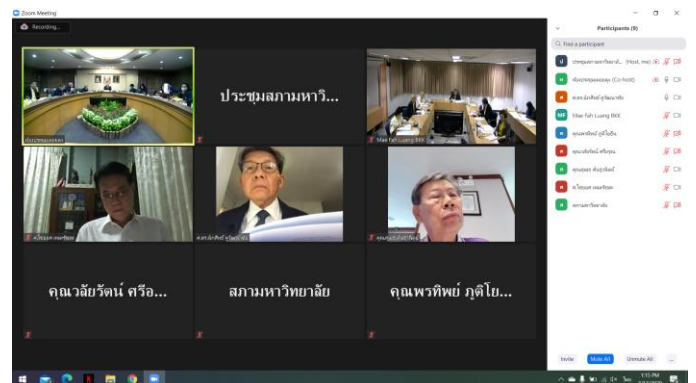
Zoom Meeting
Recording...

ประชุมสภามหาวิ...
Mae Fah Luang BKK

คุณวลัยรัตน์ ศรีอ...
สภามหาวิทยาลัย
คุณพรทิพย์ ภูติโย...

Participants (9)
Find a participant
ประชุมสภามหาวิทยาลั... (Host, me)
ห้องประชุมแผนกลุ่ม (Co-host)
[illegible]
Mae Fah Luang BKK
คุณพรทิพย์ ภูติโยธิน
คุณวลัยรัตน์ ศรีอรุณ
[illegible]
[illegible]
สภามหาวิทยาลัย

Invite
Mute All
Unmute All
...
1:15 PM